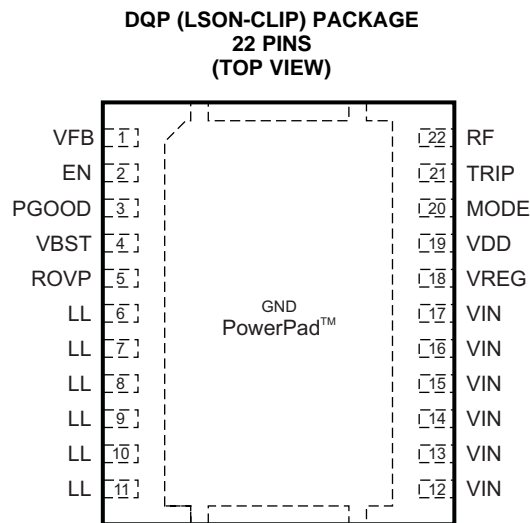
DQP (LSON-CLIP) PACKAGE
22 PINS
(TOP VIEW)

VFB 1
EN 2
PGOOD 3
VBST 4
ROVP 5
LL 6
LL 7
LL 8
LL 9
LL 10
LL 11

GND
PowerPad™

22 RF
21 TRIP
20 MODE
19 VDD
18 VREG
17 VIN
16 VIN
15 VIN
14 VIN
13 VIN
12 VIN